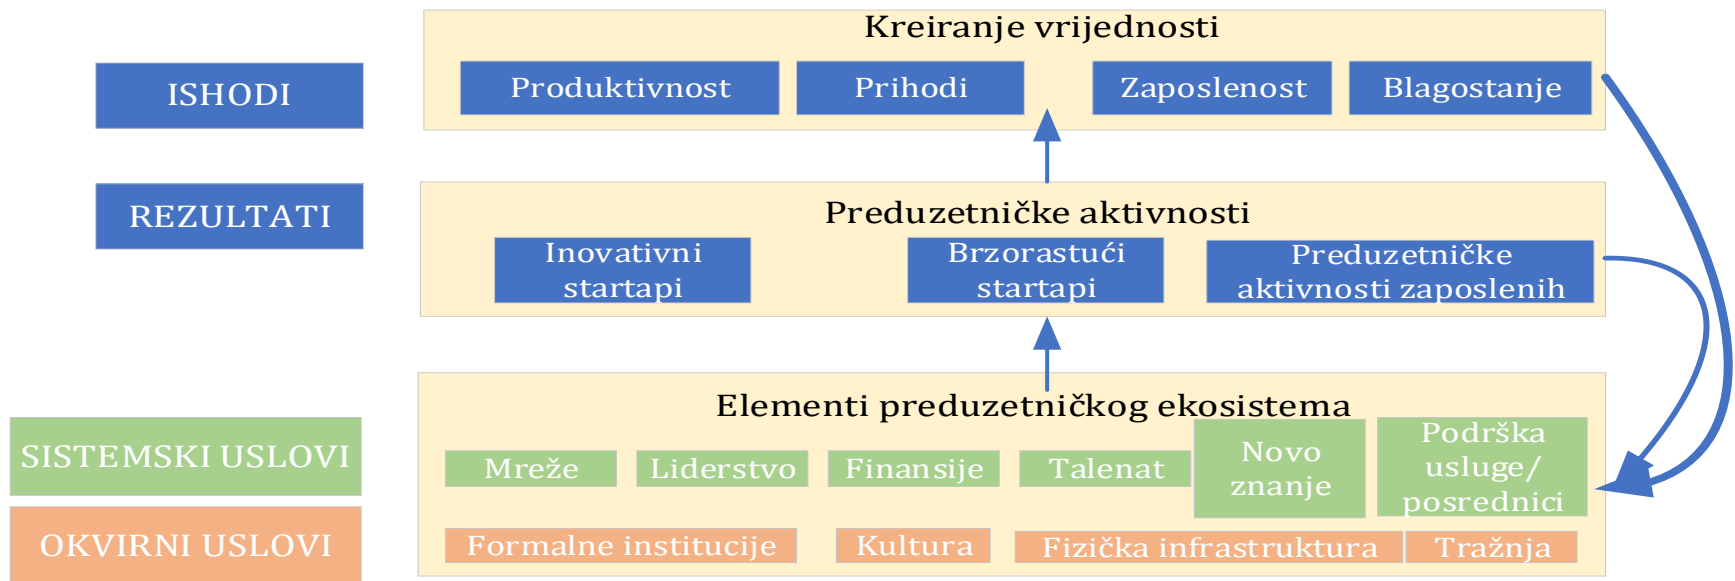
ISHODI

REZULTATI

SISTEMSKI USLOVI

OKVIRNI USLOVI

Kreiranje vrijednosti

Produktivnost

Prihodi

Zaposlenost

Blagostanje

Preduzetničke aktivnosti

Inovativni startapi

Brzorastući startapi

Preduzetničke aktivnosti zaposlenih

Elementi preduzetničkog ekosistema

Mreže

Liderstvo

Finansije

Talenat

Novo znanje

Podrška usluge/ posrednici

Formalne institucije

Kultura

Fizička infrastruktura

Tražnja